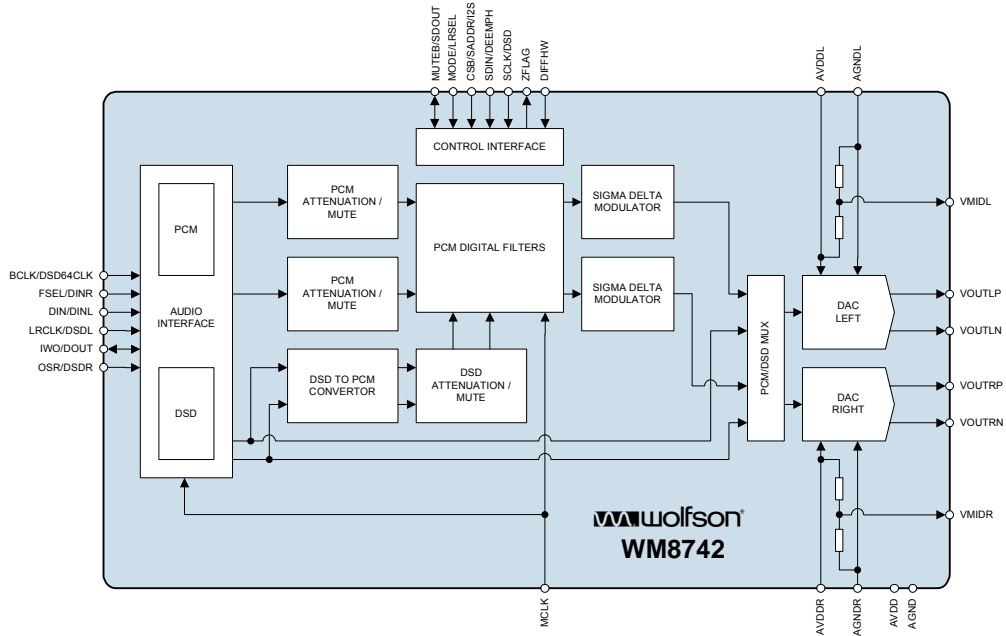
MUTEB/SDOUT
MODE/LRSEL
CSB/SADDR/I2S
SDIN/DEEMPH
SCLK/DSD
ZFLAG
DIFFHW

AVDDL
AGNDL

CONTROL INTERFACE

VMIDL

PCM

PCM ATTENUATION / MUTE

PCM DIGITAL FILTERS

SIGMA DELTA MODULATOR

BCLK/DSD64CLK
FSEL/DINR
DIN/DINL
LRCLK/DSDL
IWO/DOUT
OSR/DSDR

AUDIO INTERFACE

PCM ATTENUATION / MUTE

SIGMA DELTA MODULATOR

PCM/DSD MUX

DAC LEFT

VOUTLP
VOUTLN

DSD TO PCM CONVERTOR

DSD ATTENUATION / MUTE

DSD

DAC RIGHT

VOUTRP
VOUTRN

VMIDR

wolfson
WM8742

MCLK

AVDDR
AGNDR
AVDD
AGND